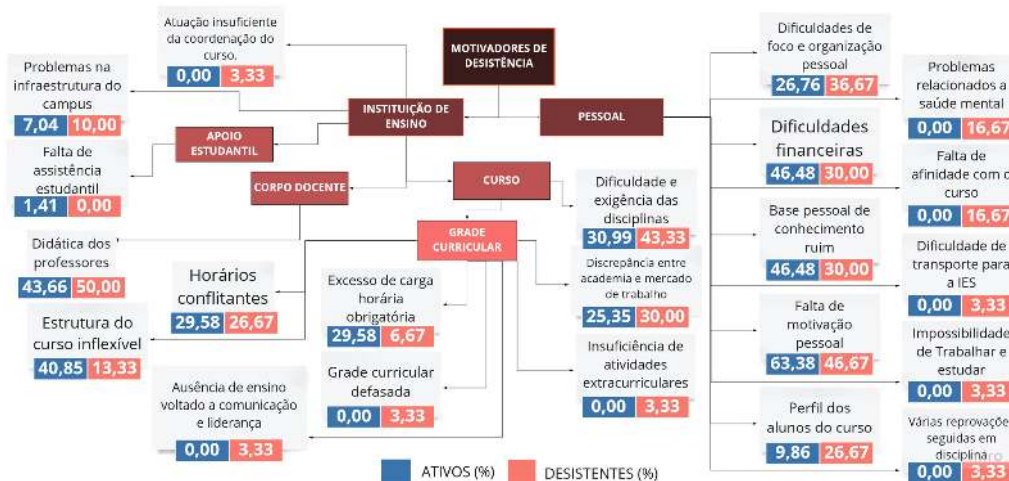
MOTIVADORES DE DESISTÊNCIA

INSTITUIÇÃO DE ENSINO

PESSOAL

Atuação insuficiente da coordenação do curso.
0,00 3,33

Problemas na infraestrutura do campus
7,04 10,00

APOIO ESTUDANTIL

Falta de assistência estudantil
1,41 0,00

CORPO DOCENTE

CURSO

Didática dos professores
43,66 50,00

GRADE CURRICULAR

Horários conflitantes
29,58 26,67

Estrutura do curso inflexível
40,85 13,33

Excesso de carga horária obrigatória
29,58 6,67

Grade curricular defasada
0,00 3,33

Ausência de ensino voltado a comunicação e liderança
0,00 3,33

Dificuldade e exigência das disciplinas
30,99 43,33

Discrepância entre academia e mercado de trabalho
25,35 30,00

Insuficiência de atividades extracurriculares
0,00 3,33

Dificuldades de foco e organização pessoal
26,76 36,67

Dificuldades financeiras
46,48 30,00

Base pessoal de conhecimento ruim
46,48 30,00

Falta de motivação pessoal
63,38 46,67

Perfil dos alunos do curso
9,86 26,67

Problemas relacionados a saúde mental
0,00 16,67

Falta de afinidade com o curso
0,00 16,67

Dificuldade de transporte para a IES
0,00 3,33

Impossibilidade de Trabalhar e estudar
0,00 3,33

Várias reprovações seguidas em disciplina
0,00 3,33

ATIVOS (%) DESISTENTES (%)